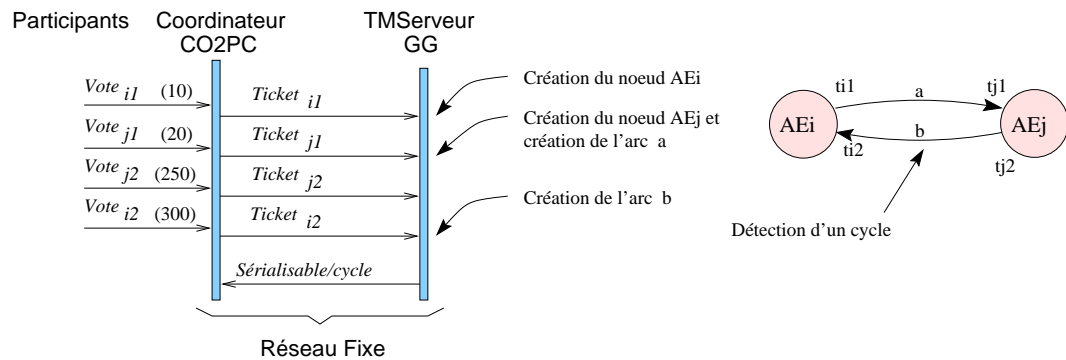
Participants Coordinateur CO2PC TMServeur GG

$Vote_{i1}$ (10)
$Ticket_{i1}$
$Vote_{j1}$ (20)
$Ticket_{j1}$
$Vote_{j2}$ (250)
$Ticket_{j2}$
$Vote_{i2}$ (300)
$Ticket_{i2}$
Sérialisable/cycle

Création du noeud AEi
Création du noeud AEj et création de l'arc a
Création de l'arc b

Réseau Fixe

ti1
a
tj1
AEi
AEj
b
ti2
tj2
Détection d'un cycle